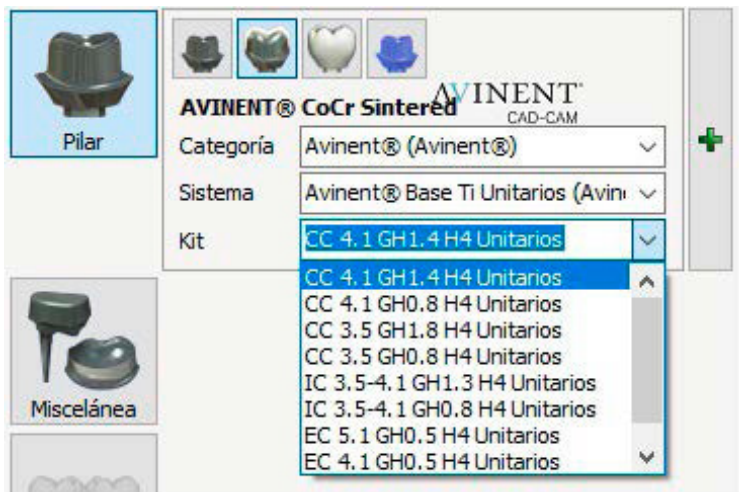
Pilar

AVINENT® CoCr Sintered

AVINENT™ CAD-CAM

Categoría Avinent® (Avinent®)

Sistema Avinent® Base Ti Unitarios (Avin

Kit CC 4.1 GH1.4 H4 Unitarios

CC 4.1 GH1.4 H4 Unitarios
CC 4.1 GH0.8 H4 Unitarios
CC 3.5 GH1.8 H4 Unitarios
CC 3.5 GH0.8 H4 Unitarios
IC 3.5-4.1 GH1.3 H4 Unitarios
IC 3.5-4.1 GH0.8 H4 Unitarios
EC 5.1 GH0.5 H4 Unitarios
EC 4.1 GH0.5 H4 Unitarios

Miscelánea